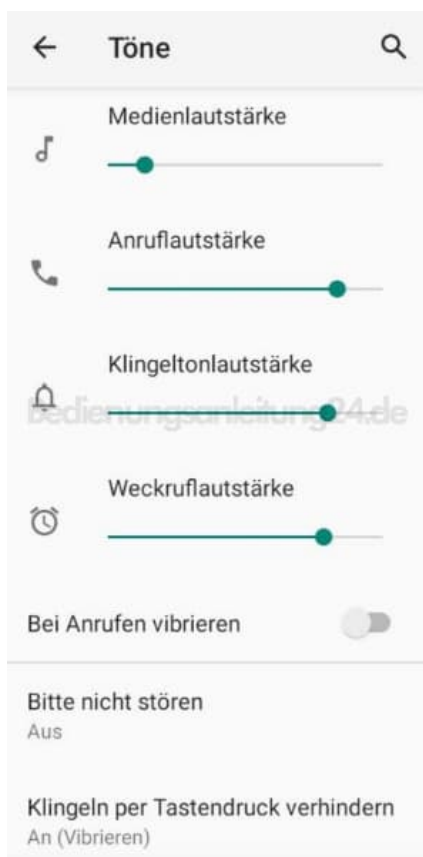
Töne

Medienlautstärke

Anruflautstärke

Klingeltonlautstärke

Bedienungsanleitung24.de

Weckruflautstärke

Bei Anrufen vibrieren

Bitte nicht stören
Aus

Klingeln per Tastendruck verhindern
An (Vibrieren)